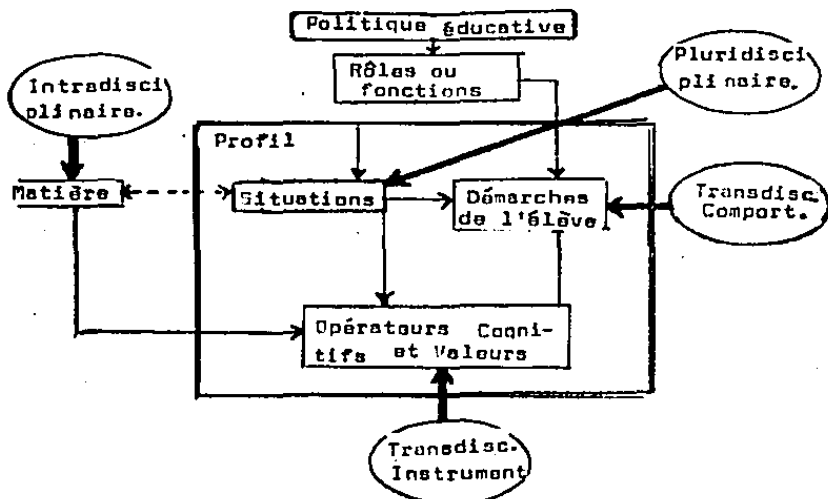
Politique éducative

Rôles ou fonctions

Intradisciplinaire.

Pluridisciplinaire.

Profil

Matière

Situations

Démarches de l'élève

Transdisc. Comport.

Opérateurs Cognitifs et Valeurs

Transdisc. Instrument